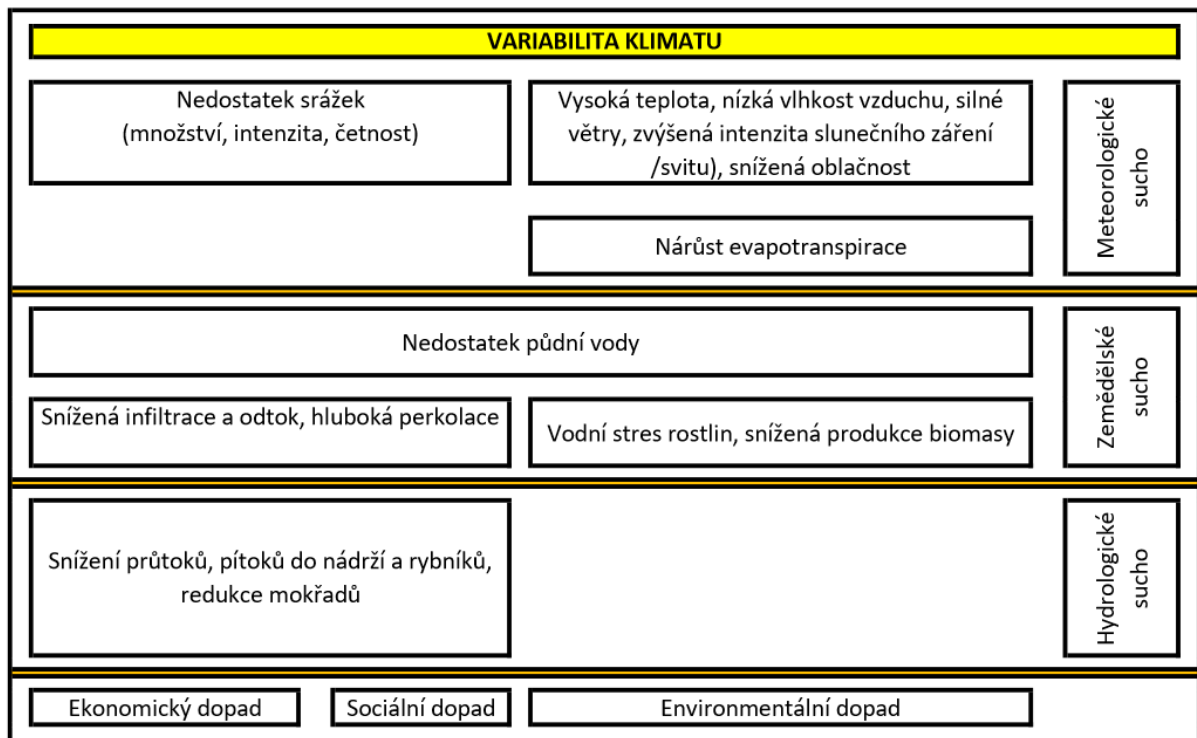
VARIABILITA KLIMATU

Nedostatek srážek (množství, intenzita, četnost)

Vysoká teplota, nízká vlhkost vzduchu, silné větry, zvýšená intenzita slunečního záření /svitu), snížená oblačnost

Nárůst evapotranspirace

Meteorologické sucho

Nedostatek půdní vody

Snížená infiltrace a odtok, hluboká perkolace

Vodní stres rostlin, snížená produkce biomasy

Zemědělské sucho

Snížení průtoků, pítoků do nádrží a rybníků, redukce mokřadů

Hydrologické sucho

Ekonomický dopad

Sociální dopad

Environmentální dopad